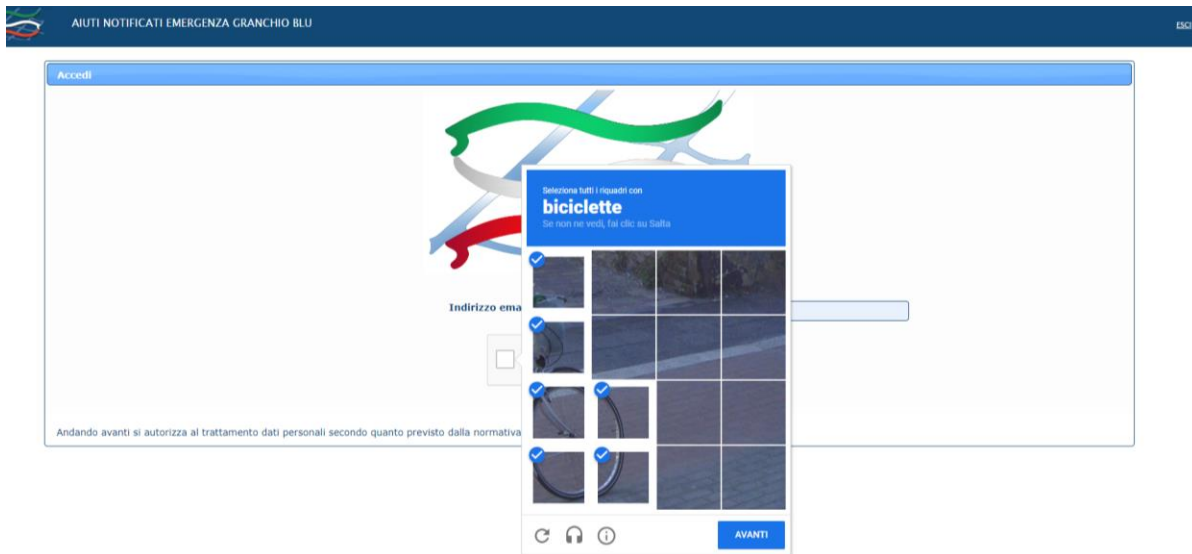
AIUTI NOTIFICATI EMERGENZA GRANCHIO BLU

ESCI

Accedi

Indirizzo ema

Andando avanti si autorizza al trattamento dati personali secondo quanto previsto dalla normativa

Seleziona tutti i riquadri con
biciclette
Se non ne vedi, fai clic su Salta

AVANTI